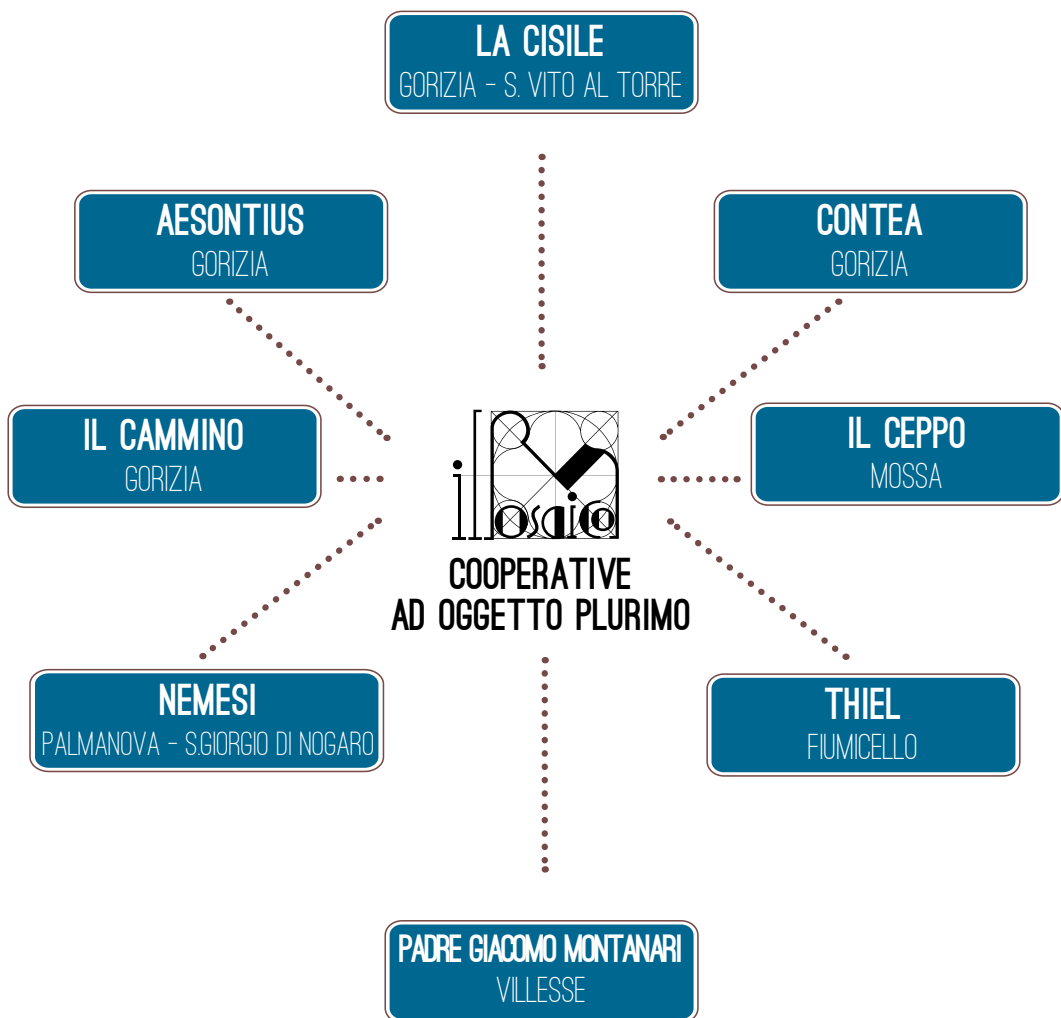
LA CISILE
GORIZIA - S. VITO AL TORRE

AESONTIUS
GORIZIA

CONTEA
GORIZIA

IL CAMMINO
GORIZIA

il Mosaico

COOPERATIVE
AD OGGETTO PLURIMO

IL CEPPO
MOSSA

NEMESI
PALMANOVA - S.GIORGIO DI NOGARO

THIEL
FIUMICELLO

PADRE GIACOMO MONTANARI
VILLESSE